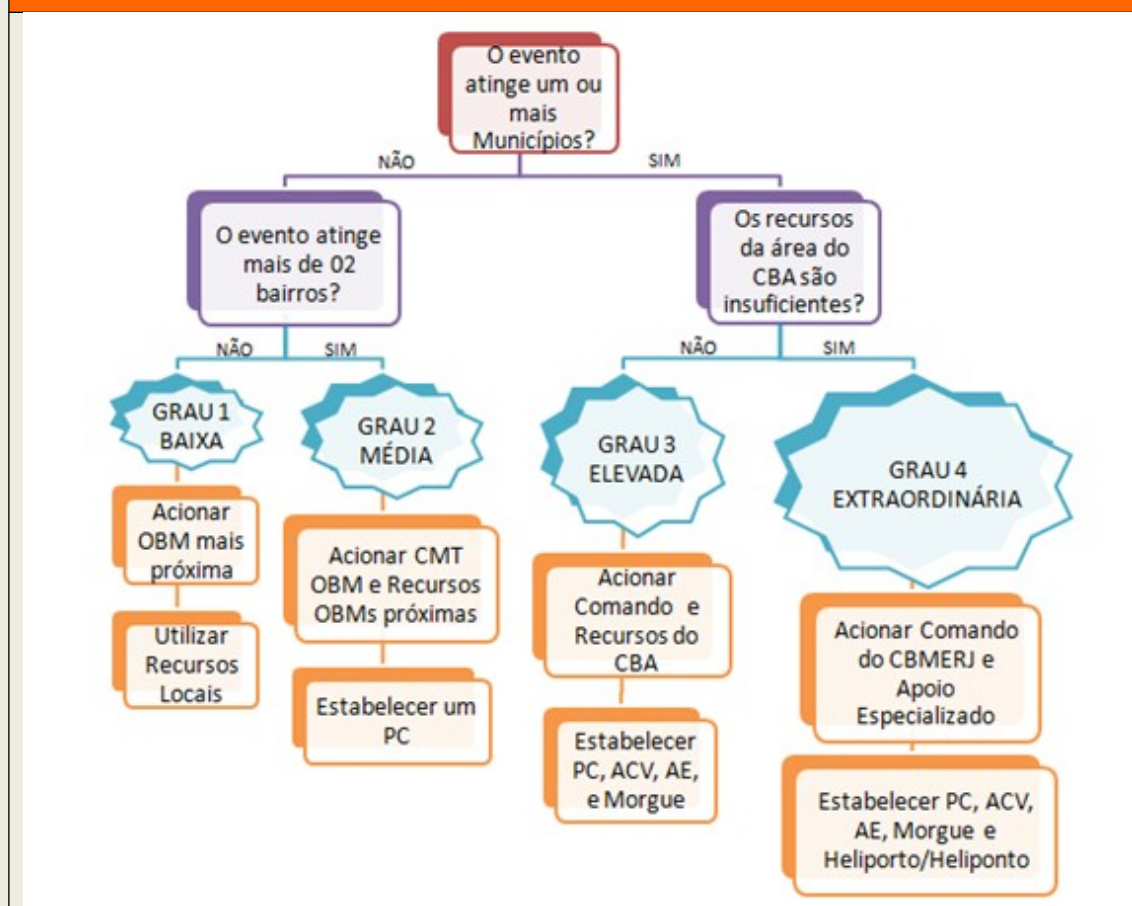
O evento atinge um ou mais Municípios?

NÃO

SIM

O evento atinge mais de 02 bairros?

Os recursos da área do CBA são insuficientes?

NÃO

SIM

NÃO

SIM

GRAU 1 BAIXA

GRAU 2 MÉDIA

GRAU 3 ELEVADA

GRAU 4 EXTRAORDINÁRIA

Acionar OBM mais próxima

Utilizar Recursos Locais

Acionar CMT OBM e Recursos OBMs próximas

Estabelecer um PC

Acionar Comando e Recursos do CBA

Estabelecer PC, ACV, AE, e Morgue

Acionar Comando do CBMERJ e Apoio Especializado

Estabelecer PC, ACV, AE, Morgue e Heliporto/Heliponto